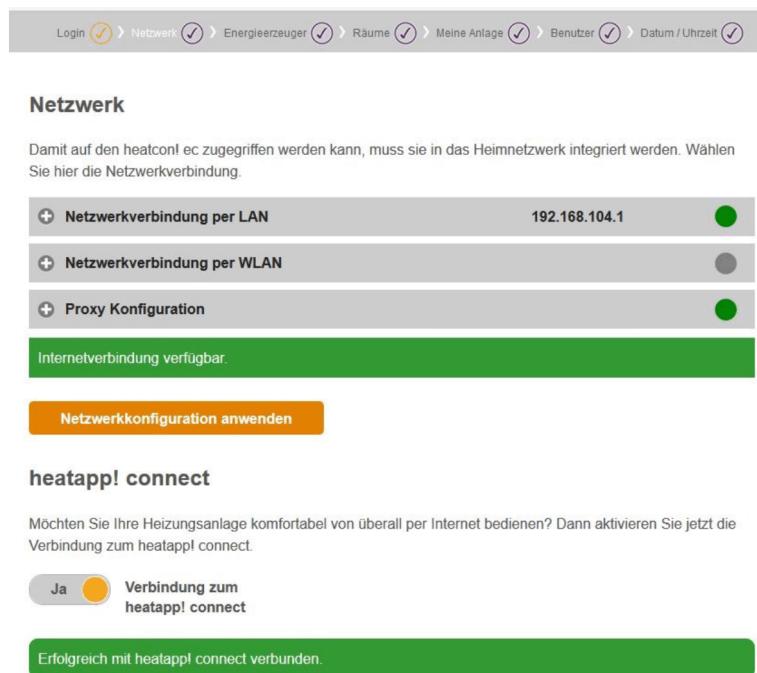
Login ✓ › Netzwerk ✓ › Energieerzeuger ✓ › Räume ✓ › Meine Anlage ✓ › Benutzer ✓ › Datum / Uhrzeit ✓

Netzwerk

Damit auf den heatcon! ec zugegriffen werden kann, muss sie in das Heimnetzwerk integriert werden. Wählen Sie hier die Netzwerkverbindung.

Netzwerkverbindung per LAN 192.168.104.1

Netzwerkverbindung per WLAN

Proxy Konfiguration

Internetverbindung verfügbar.

Netzwerkkonfiguration anwenden

heatapp! connect

Möchten Sie Ihre Heizungsanlage komfortabel von überall per Internet bedienen? Dann aktivieren Sie jetzt die Verbindung zum heatapp! connect.

Ja

Verbindung zum heatapp! connect

Erfolgreich mit heatapp! connect verbunden.